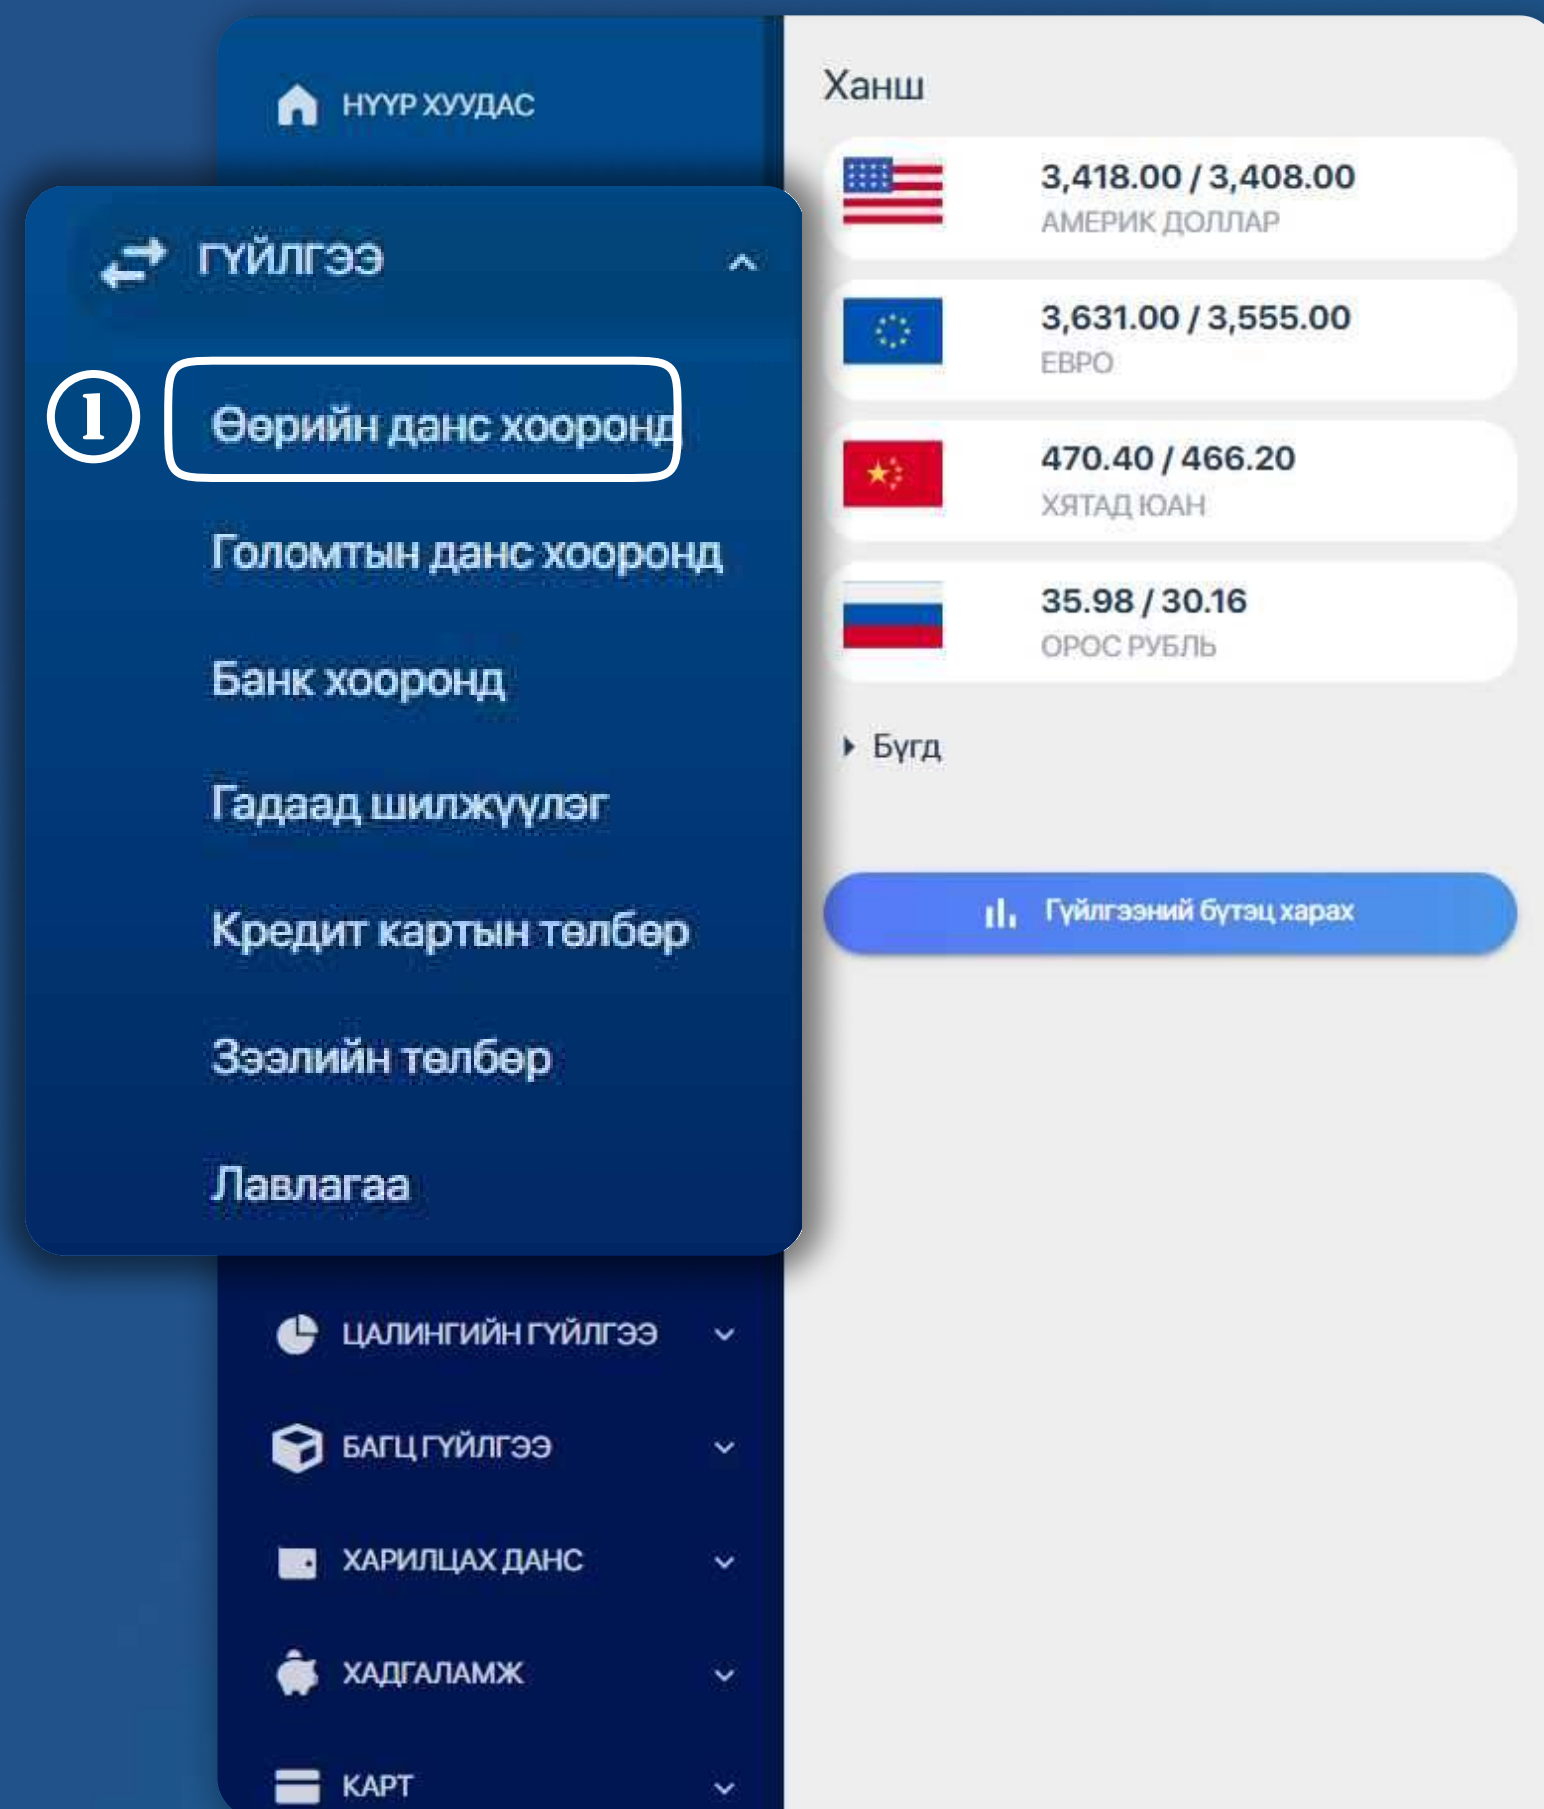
НҮҮР ХУУДАС

ГҮЙЛГЭЭ

①

Өөрийн данс хооронд

Голомтын данс хооронд

Банк хооронд

Гадаад шилжүүлэг

Кредит картын төлбөр

Зээлийн төлбөр

Лавлагаа

ЦАЛИНГИЙН ГҮЙЛГЭЭ

БАГЦ ГҮЙЛГЭЭ

ХАРИЛЦАХ ДАНС

ХАДГАЛАМЖ

КАРТ

Ханш

3,418.00 / 3,408.00
АМЕРИК ДОЛЛАР

3,631.00 / 3,555.00
ЕВРО

470.40 / 466.20
ХЯТАД ЮАН

35.98 / 30.16
ОРОС РУБЛЬ

Бүгд

Гүйлгээний бүтэц харах